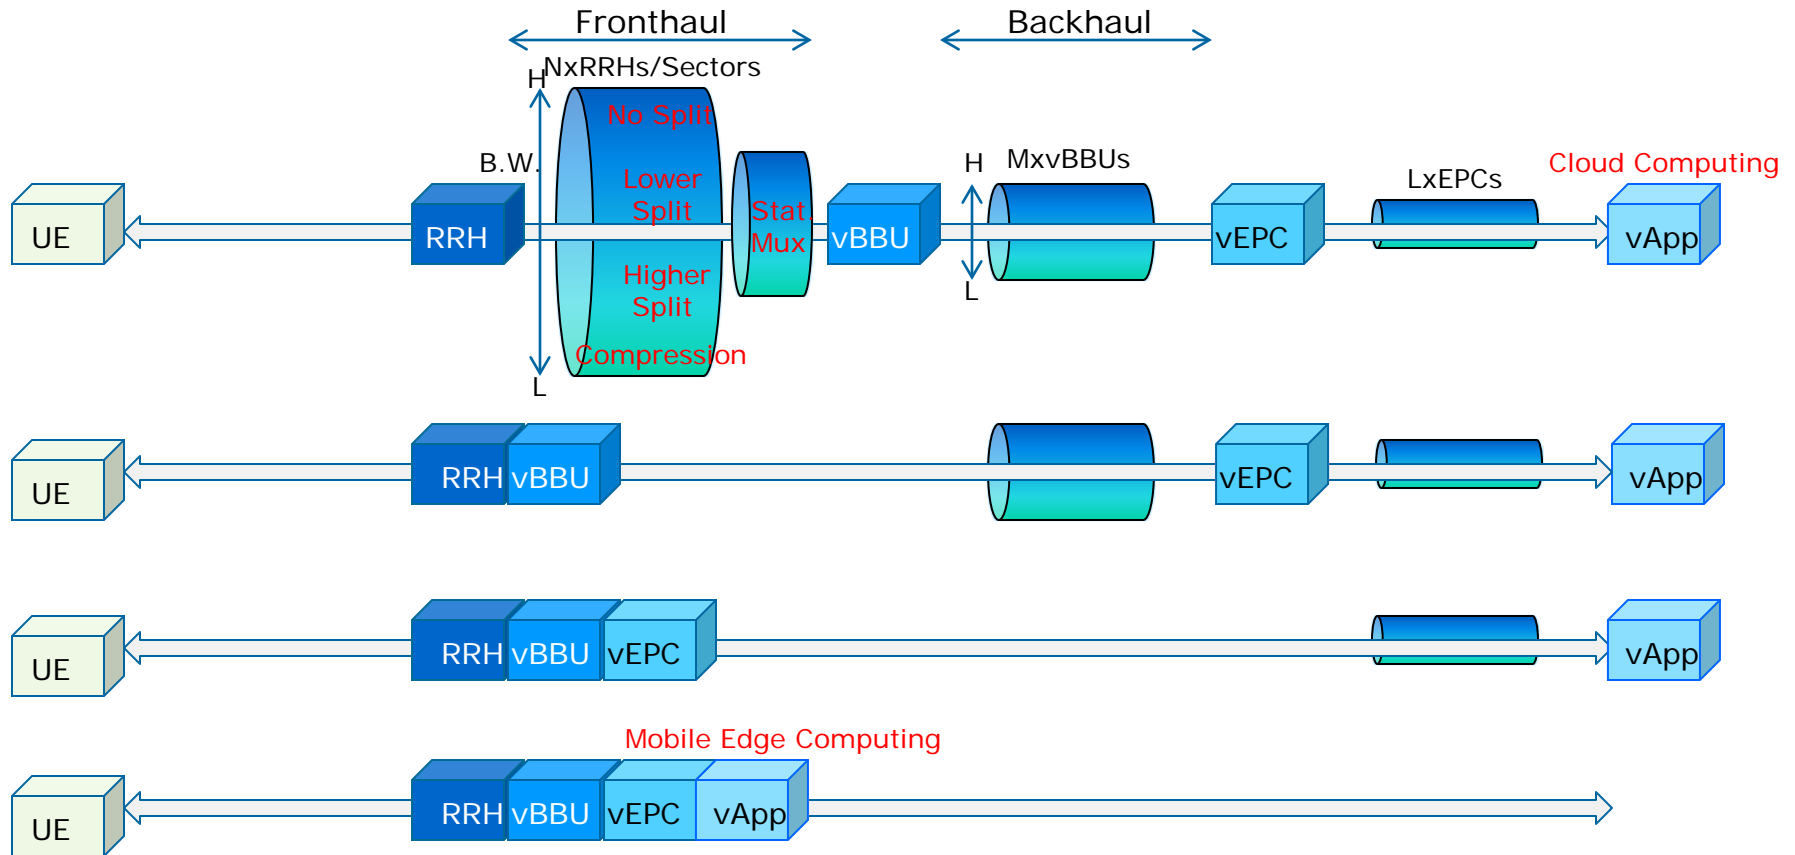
Fronthaul

Backhaul

NxRRHs/Sectors

H

No Split

B.W.

Lower Split

Higher Split

Compression

L

Stat. Mux

UE

RRH

vBBU

H

MxvBBUs

L

vEPC

LxEPCs

Cloud Computing

vApp

UE

RRH vBBU

vEPC

vApp

UE

RRH vBBU vEPC

vApp

Mobile Edge Computing

UE

RRH vBBU vEPC vApp